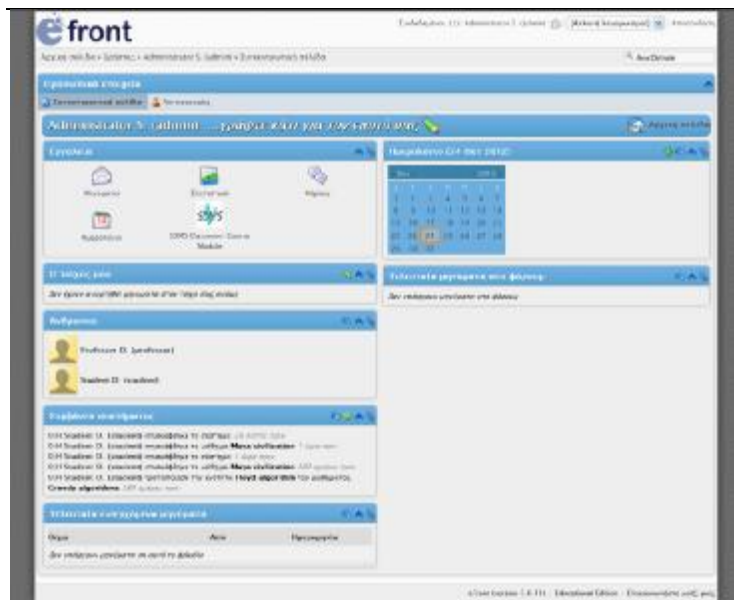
efront

Αρχική σελίδα › Σύστημα › Administrator S. (admin) › Συγκεντρωτική σελίδα

Εργαλειοθήκη συστήματος

Συγκεντρωτική σελίδα

Administrator S. (admin)

Εργαλεία

Μηνύματα

Στατιστικά

Χρήστες

Ημερολόγιο

SSPS Document Sharing Module

Ο λόγος μου

Δεν έχουν αναρτηθεί μηνύματα στον λόγο σας ακόμα

Χρήστες

Professor D. (professor)

Student D. (student)

Συμβάντα συστήματος

Τελευταία εισερχόμενα μηνύματα

Θέμα | Από | Ημερομηνία

Δεν υπάρχουν μηνύματα σε αυτόν το φάκελο

Ημερολόγιο

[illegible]

Τελευταία μηνύματα στο φόρουμ

Δεν υπάρχουν μηνύματα στο φόρουμ

efront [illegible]